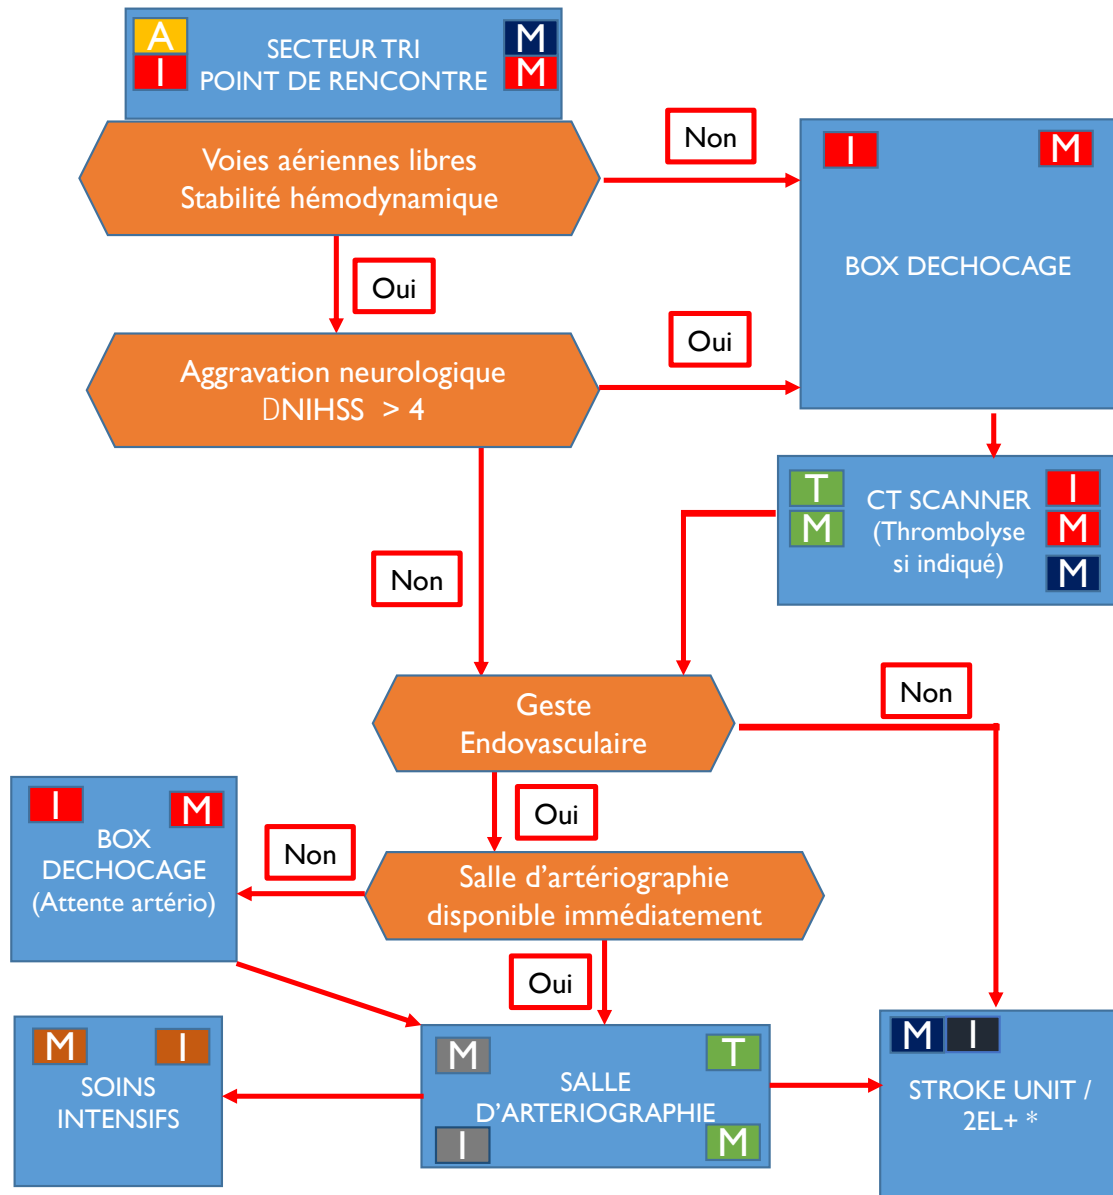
A M
I M
SECTEUR TRI
POINT DE RENCONTRE

Voies aériennes libres
Stabilité hémodynamique

Non

I M
BOX DECHOCAGE

Oui

Aggravation neurologique
DNIHSS > 4

Oui

T I
M M
M
CT SCANNER
(Thrombolyse si indiqué)

Non

Geste
Endovasculaire

Non

I M
BOX DECHOCAGE
(Attente artério)

Oui

Non

Salle d'artériographie
disponible immédiatement

Oui

M I
SOINS INTENSIFS

M T
SALLE D'ARTERIOGRAPHIE
I M

M I
STROKE UNIT /
2EL+ *